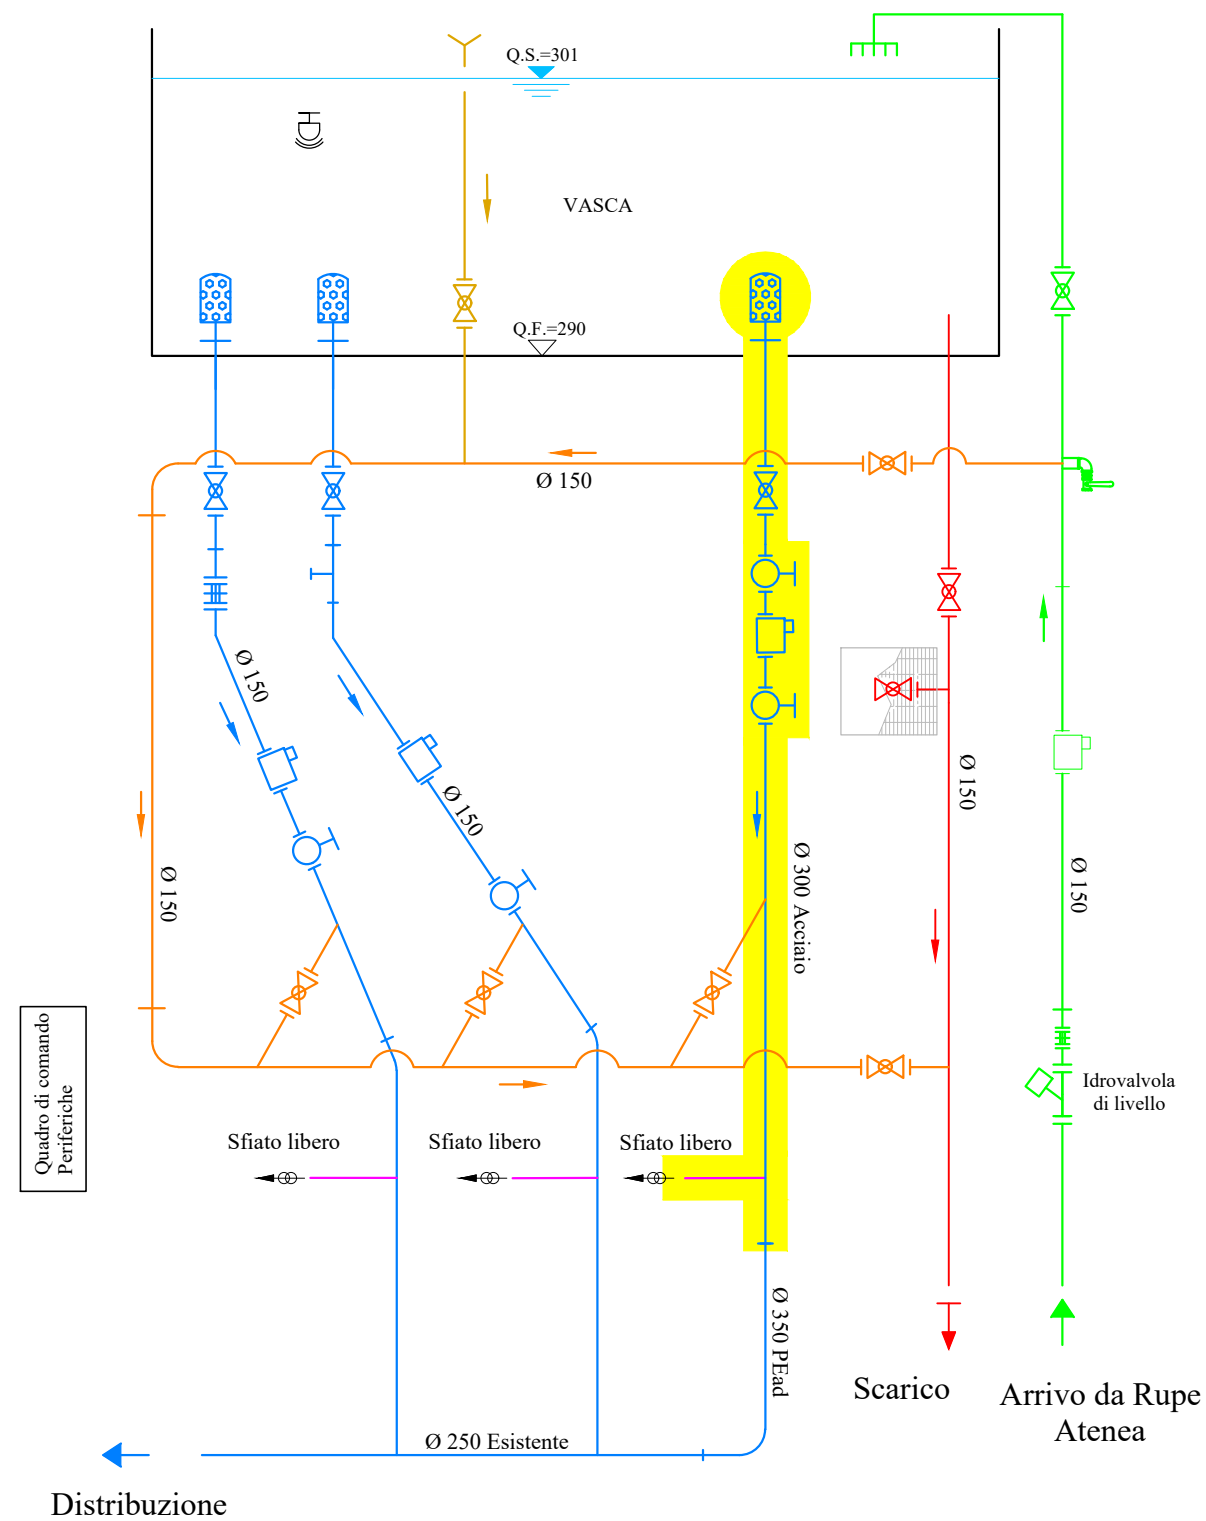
Q.S.=301

VASCA

Q.F.=290

Ø 150

Ø 150

Ø 150

Ø 150

Ø 300 Acciaio

Ø 150

Ø 150

Quadro di comando Periferiche

Sfiato libero

Sfiato libero

Sfiato libero

Idrovalvola di livello

Ø 350 PEad

Ø 250 Esistente

Scarico

Arrivo da Rupe Atenea

Distribuzione